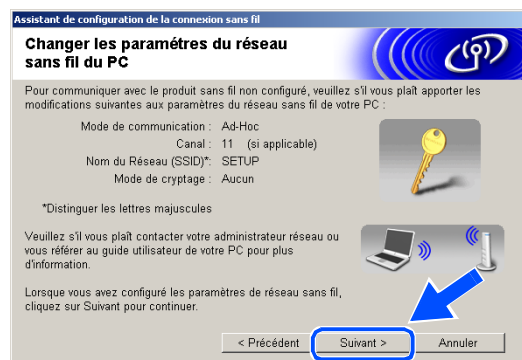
Assistant de configuration de la connexion sans fil

Changer les paramètres du réseau sans fil du PC

Pour communiquer avec le produit sans fil non configuré, veuillez s'il vous plaît apporter les modifications suivantes aux paramètres du réseau sans fil de votre PC :

Mode de communication : Ad-Hoc
Canal : 11 (si applicable)
Nom du Réseau (SSID)*: SETUP
Mode de cryptage : Aucun

*Distinguer les lettres majuscules

Veuillez s'il vous plaît contacter votre administrateur réseau ou vous référer au guide utilisateur de votre PC pour plus d'information.

Lorsque vous avez configuré les paramètres de réseau sans fil, cliquez sur Suivant pour continuer.

< Précédent | Suivant > | Annuler